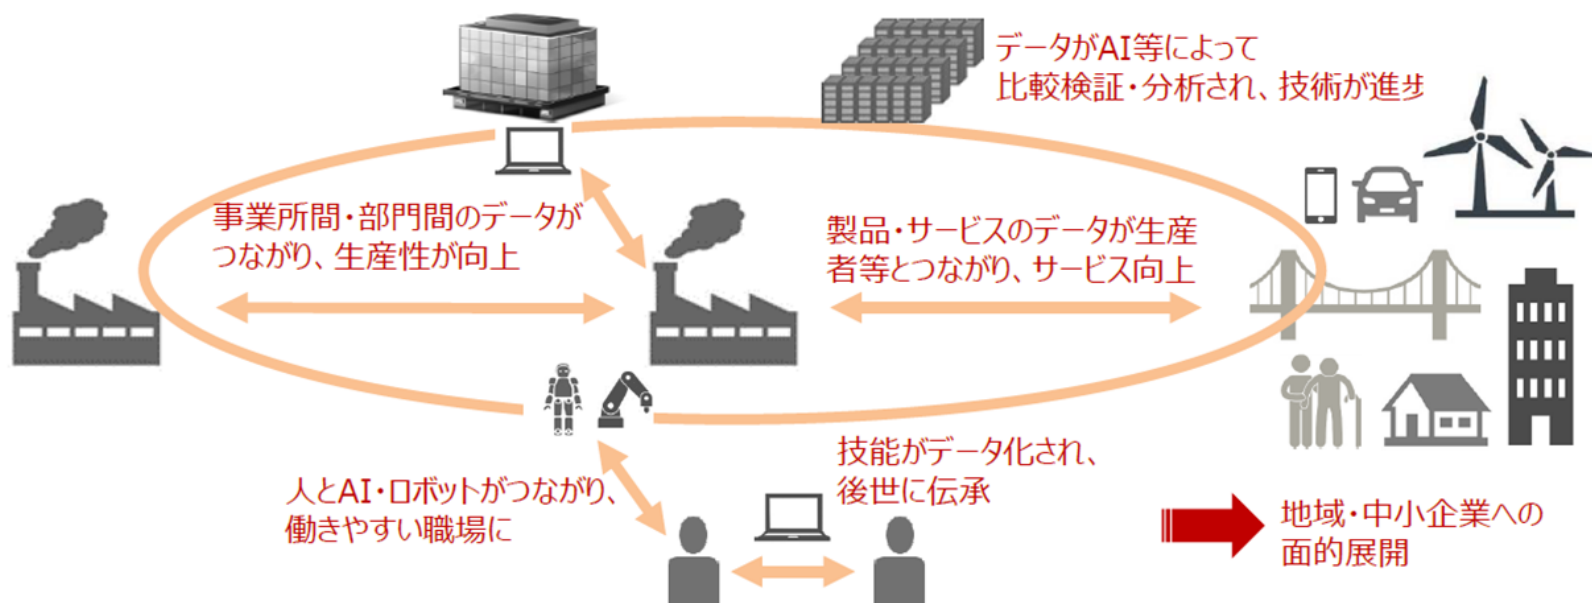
データがAI等によって
比較検証・分析され、技術が進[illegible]

事業所間・部門間のデータがつながり、生産性が向上

製品・サービスのデータが生産者等とつながり、サービス向上

人とAI・ロボットがつながり、働きやすい職場に

技能がデータ化され、
後世に伝承

地域・中小企業への面的展開